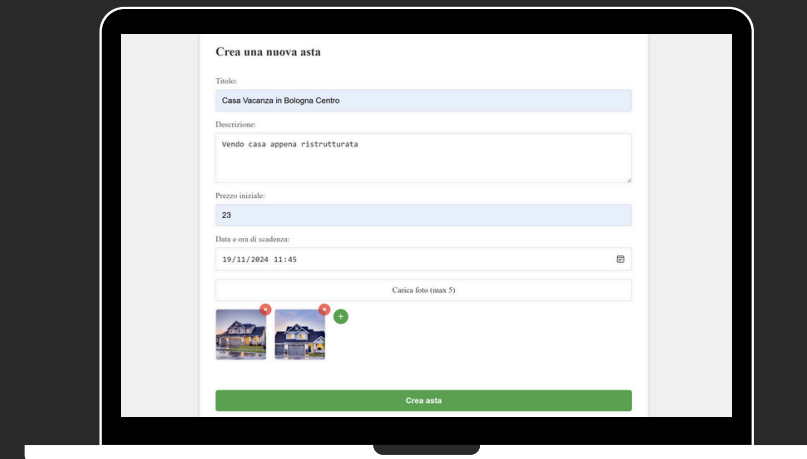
Crea una nuova asta

Titolo:

Casa Vacanza in Bologna Centro

Descrizione:

Vendo casa appena ristrutturata

Prezzo iniziale:

23

Data e ora di scadenza:

19/11/2024 11:45

Carica foto (max 5)

Crea asta